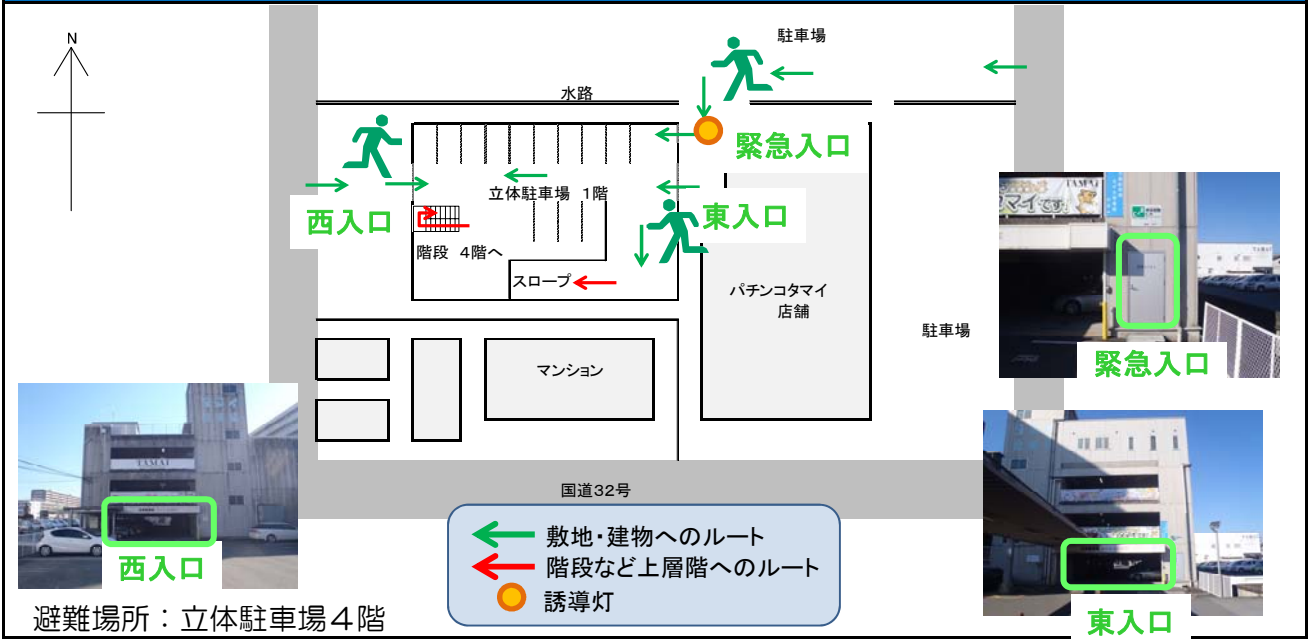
N

駐車場

水路

緊急入口

西入口

立体駐車場　1階

東入口

階段　4階へ

スロープ

パチンコタマイ
店舗

駐車場

TAMAI

タマイです

緊急入口

マンション

TAMAI

西入口

国道32号

東入口

敷地・建物へのルート
階段など上層階へのルート
誘導灯

避難場所：立体駐車場４階